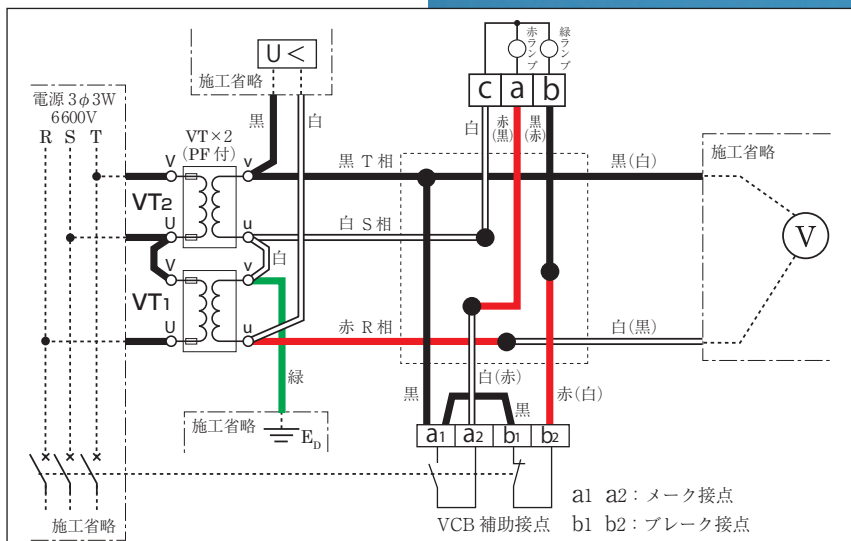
U<
施工省略
赤ランプ
緑ランプ
c a b
電源 3φ3W
6600V
R S T
VT×2
(PF付)
黒
白
白
赤(黒)
黒(赤)
V
v
黒 T 相
黒(白)
施工省略
VT2
U
u
白 S 相
V
白
v
VT1
U
u
赤 R 相
白(黒)
緑
白(赤)
黒
黒
赤(白)
施工省略
$E_D$
a1 a2 b1 b2
a1 a2 : メーク接点
VCB 補助接点
b1 b2 : ブレーク接点
施工省略